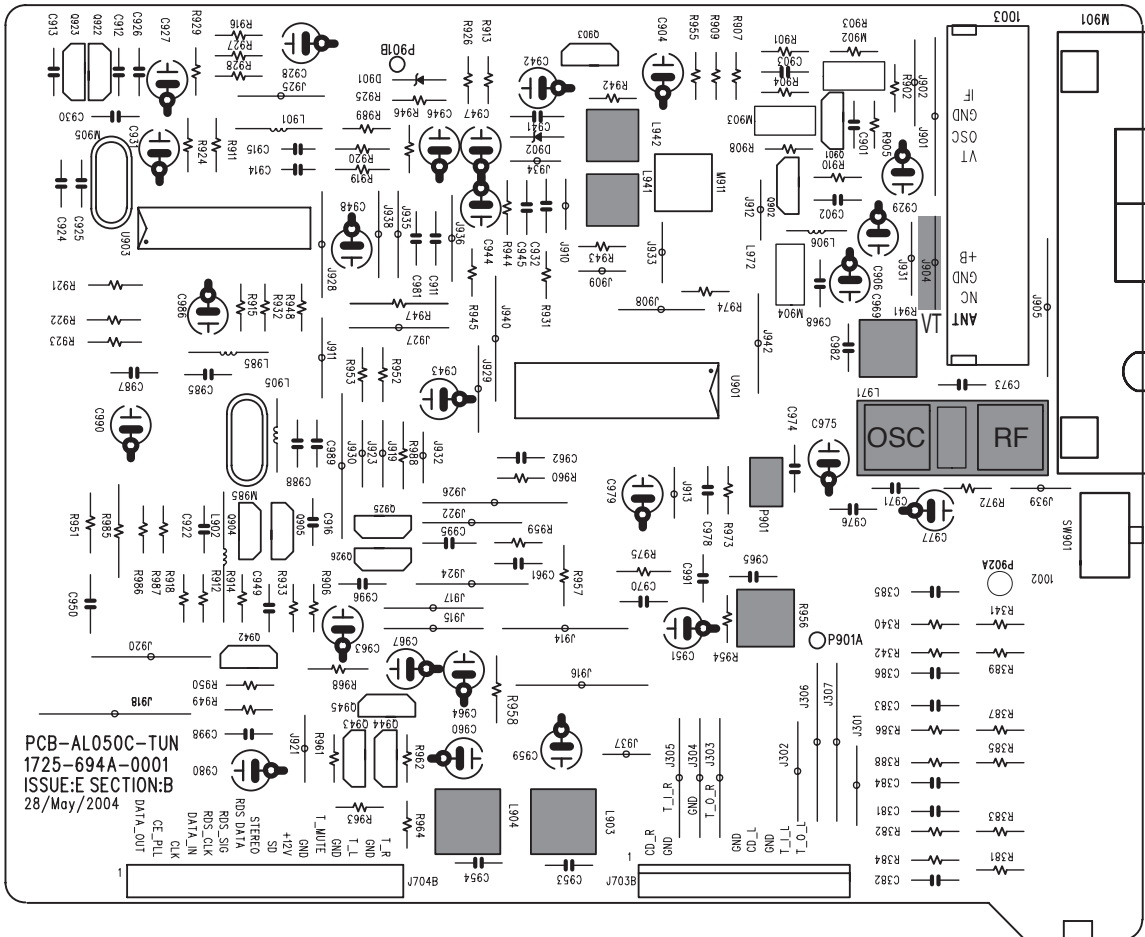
C913 C923 C922 C912 C926 C927 R929 R916 R927 R928 C928 J925 P901B D901 R925 R926 R913 C942 R942 C903 C904 R955 R909 R907 R901 C905 R904 R903 M902 R902 1003 M901

C930 L901 R989 R946 C946 C947 C941 L942 M903 R908 C901 R905 J902 J901 IF GND OSC VT

M905 C931 R924 R911 C915 R920 C914 R919 D902 J934 L941 M911 R910 J903

C924 C925 U903 C948 J938 J935 J936 C944 R944 C945 C932 J910 J912 C902 C929 L906 L972 J931 J904 +B GND NC ANT R941 J905

R921 C986 R915 R932 R948 J928 C981 C911 R943 J909 J933 J908 R974 C906 C969 M904 C968 VT

R922 R923 R947 J927 R945 J940 R931 J942 C982

L985 C987 C985 L905 J911 R953 R952 C943 J929 U901 C973 L971

C990 C989 C988 J950 J923 J919 R988 J932 C962 R960 C974 C975 OSC RF

M985 J926 C979 J913 P901 C971 R972 J939

R951 R985 C922 L902 Q904 Q905 C916 Q925 J922 R959 C995 C978 R973 C976 C977 SW901

R986 R987 R918 R912 R914 C949 R933 R906 Q926 J924 R975 C961 R957 C965 C970 C993 P902A 1002

C950 C996 J917 J915 J914 R956 C385 R341

J920 Q942 C963 C967 C951 R954 P901A R340 R342 C386 R389

R950 R968 J916 J306 J307 J918 R949 C964 R958 C383 R387

C998 Q945 Q943 Q944 C960 J937 J305 J304 J303 J302 J301 R386 R385

PCB-AL050C-TUN
1725-694A-0001
ISSUE:E SECTION:B
28/May/2004

C980 J921 R961 R962 C959 R388 C384 R383 R963 R964 L904 L903 C381 R382

DATA_OUT CE_PLL CLK DATA_IN RDS_CLK RDS_SIG RDS DATA STEREO SD +12V GND T_MUTE GND T_L GND T_R

T_L_R GND T_O_R CD_R GND GND CD_L GND T_L T_O

1 J704B C954 C953 1 J703B R384 R381 C382